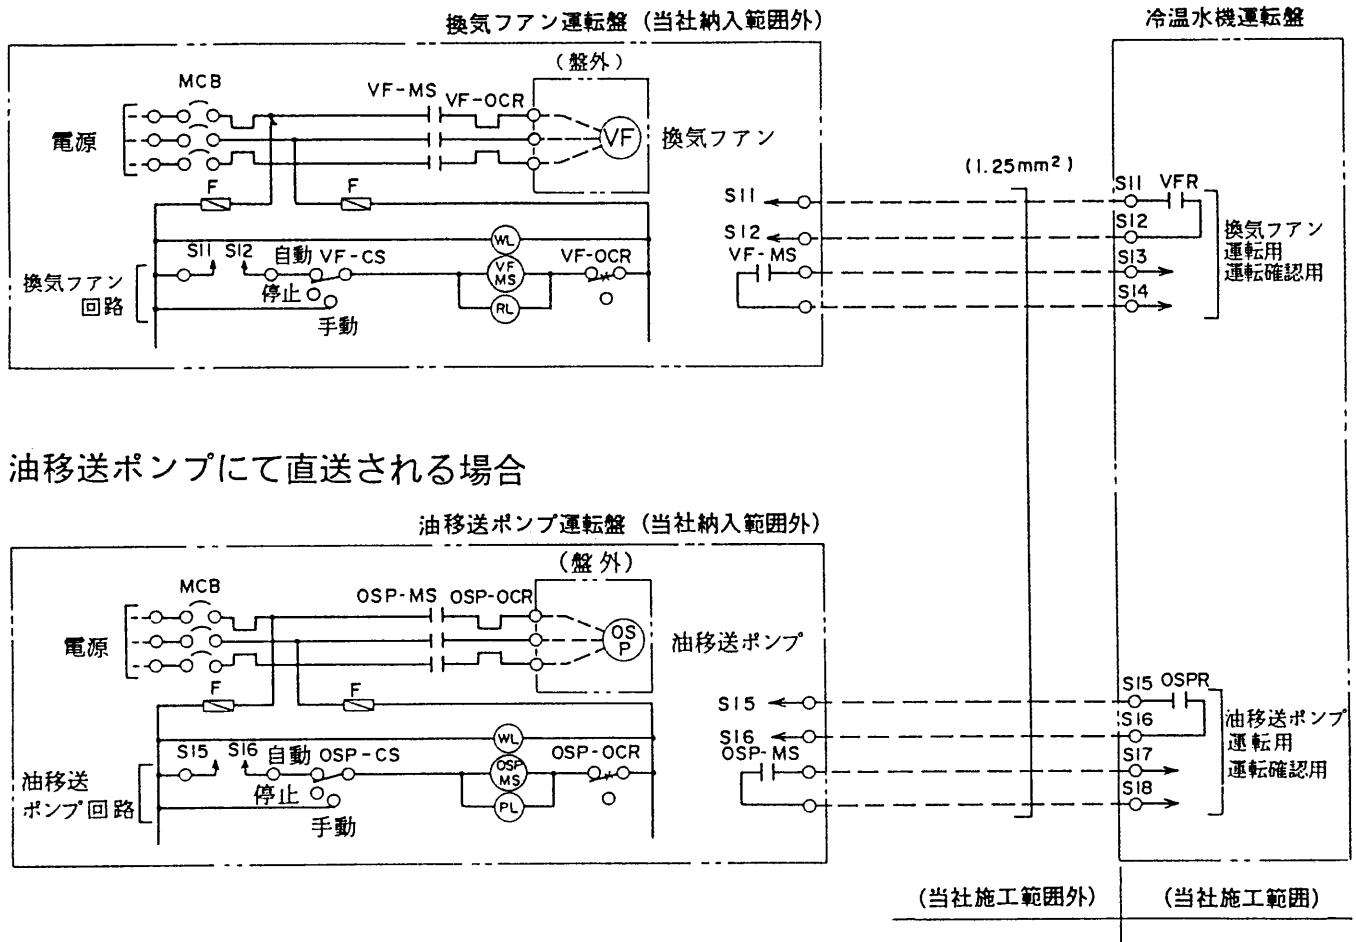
換気ファン運転盤（当社納入範囲外）

冷温水機運転盤

（盤外）

MCB

VF-MS

VF-OCR

電源

VF

換気ファン

$(1.25mm^2)$

F

F

S11

S11

VFR

S12

S12

換気ファン
運転用
運転確認用

WL

S11

S12

自動

VF-CS

VF
MS

VF-OCR

VF-MS

S13

換気ファン
回路

停止

RL

S14

手動

油移送ポンプにて直送される場合

油移送ポンプ運転盤（当社納入範囲外）

（盤外）

MCB

OSP-MS

OSP-OCR

電源

OS
P

油移送ポンプ

F

F

S15

S15

OSPR

S16

S16

油移送ポンプ
運転用
運転確認用

WL

S15

S16

自動

OSP-CS

OSP
MS

OSP-OCR

OSP-MS

S17

油移送
ポンプ回路

停止

PL

S18

手動

（当社施工範囲外）

（当社施工範囲）